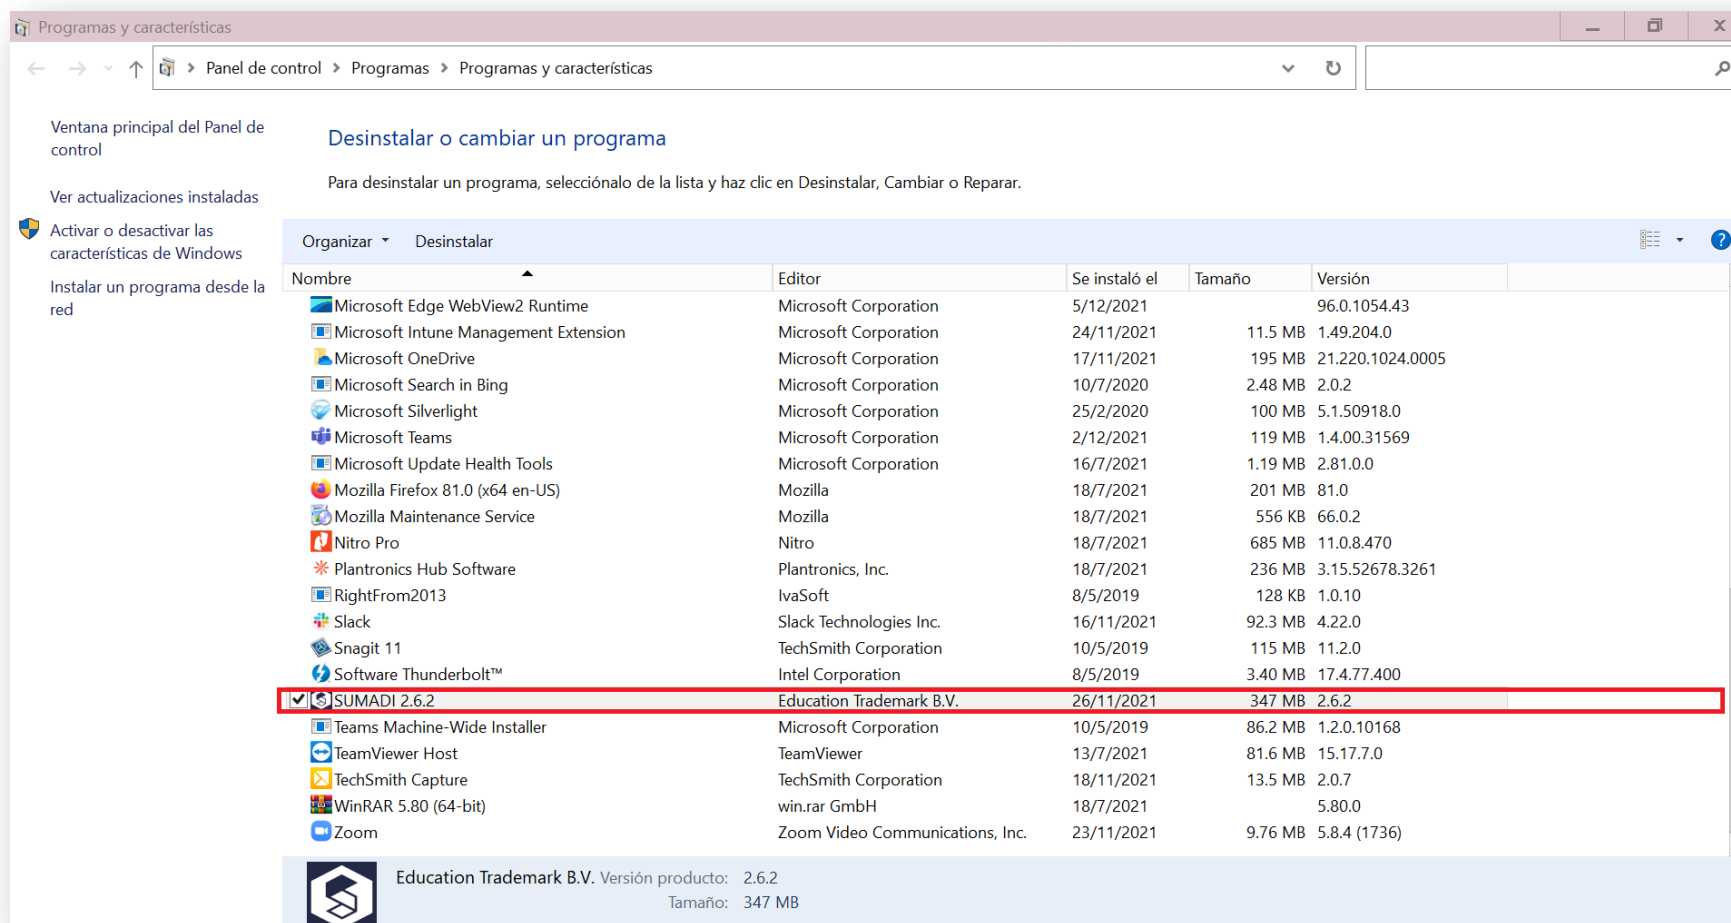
Programas y características

Panel de control > Programas > Programas y características

Ventana principal del Panel de control

Ver actualizaciones instaladas

Activar o desactivar las características de Windows

Instalar un programa desde la red

Desinstalar o cambiar un programa

Para desinstalar un programa, selecciónalo de la lista y haz clic en Desinstalar, Cambiar o Reparar.

Organizar ▾ Desinstalar

| Nombre | Editor | Se instaló el | Tamaño | Versión |
|---|---|---|---|---|
| Microsoft Edge WebView2 Runtime | Microsoft Corporation | 5/12/2021 | | 96.0.1054.43 |
| Microsoft Intune Management Extension | Microsoft Corporation | 24/11/2021 | 11.5 MB | 1.49.204.0 |
| Microsoft OneDrive | Microsoft Corporation | 17/11/2021 | 195 MB | 21.220.1024.0005 |
| Microsoft Search in Bing | Microsoft Corporation | 10/7/2020 | 2.48 MB | 2.0.2 |
| Microsoft Silverlight | Microsoft Corporation | 25/2/2020 | 100 MB | 5.1.50918.0 |
| Microsoft Teams | Microsoft Corporation | 2/12/2021 | 119 MB | 1.4.00.31569 |
| Microsoft Update Health Tools | Microsoft Corporation | 16/7/2021 | 1.19 MB | 2.81.0.0 |
| Mozilla Firefox 81.0 (x64 en-US) | Mozilla | 18/7/2021 | 201 MB | 81.0 |
| Mozilla Maintenance Service | Mozilla | 18/7/2021 | 556 KB | 66.0.2 |
| Nitro Pro | Nitro | 18/7/2021 | 685 MB | 11.0.8.470 |
| Plantronics Hub Software | Plantronics, Inc. | 18/7/2021 | 236 MB | 3.15.52678.3261 |
| RightFrom2013 | IvaSoft | 8/5/2019 | 128 KB | 1.0.10 |
| Slack | Slack Technologies Inc. | 16/11/2021 | 92.3 MB | 4.22.0 |
| Snagit 11 | TechSmith Corporation | 10/5/2019 | 115 MB | 11.2.0 |
| Software Thunderbolt™ | Intel Corporation | 8/5/2019 | 3.40 MB | 17.4.77.400 |
| SUMADI 2.6.2 | Education Trademark B.V. | 26/11/2021 | 347 MB | 2.6.2 |
| Teams Machine-Wide Installer | Microsoft Corporation | 10/5/2019 | 86.2 MB | 1.2.0.10168 |
| TeamViewer Host | TeamViewer | 13/7/2021 | 81.6 MB | 15.17.7.0 |
| TechSmith Capture | TechSmith Corporation | 18/11/2021 | 13.5 MB | 2.0.7 |
| WinRAR 5.80 (64-bit) | win.rar GmbH | 18/7/2021 | | 5.80.0 |
| Zoom | Zoom Video Communications, Inc. | 23/11/2021 | 9.76 MB | 5.8.4 (1736) |

Education Trademark B.V. Versión producto: 2.6.2
Tamaño: 347 MB